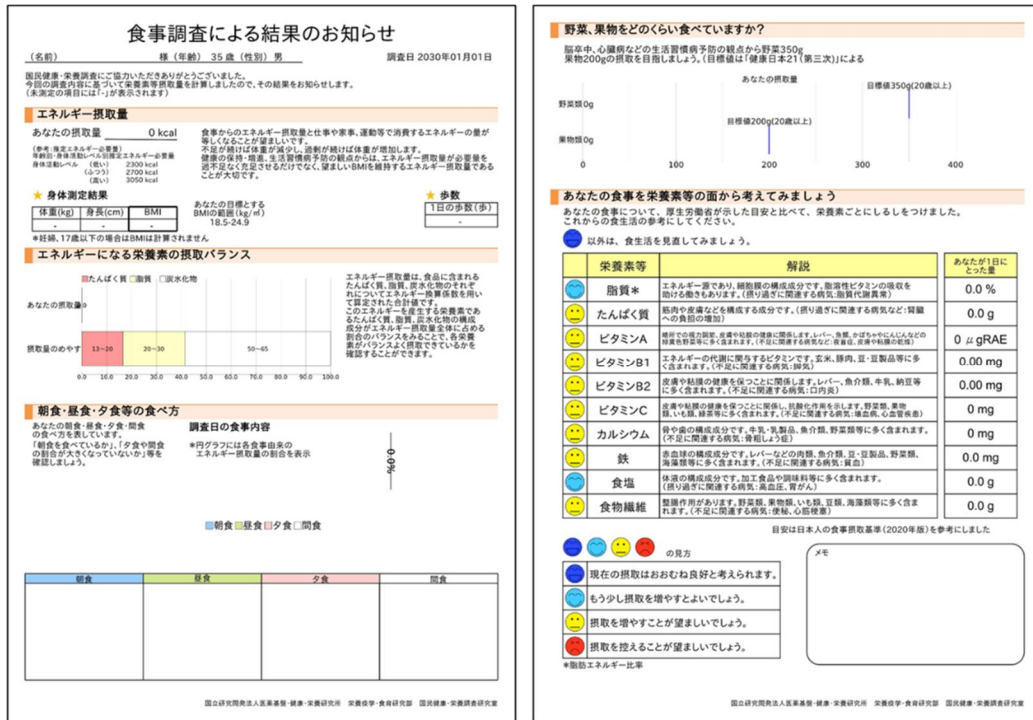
食事調査による結果のお知らせ

（名前） 様（年齢） 35 歳（性別） 男 調査日 2030年01月01日

国民健康・栄養調査にご協力いただきありがとうございました。
今回の調査内容に基づいて栄養素等摂取量を計算しましたので、その結果をお知らせします。
（未測定の項目には「-」が表示されます）

エネルギー摂取量

あなたの摂取量 0 kcal

（参考：推定エネルギー必要量）
年齢別・身体活動レベル別推定エネルギー必要量
身体活動レベル （低い） 2300 kcal
（ふつう） 2700 kcal
（高い） 3050 kcal

食事からのエネルギー摂取量と仕事や家事、運動等で消費するエネルギーの量が等しくなることが望ましいです。
不足が続けば体重が減少し、過剰が続けば体重が増加します。
健康の保持・増進、生活習慣病予防の観点からは、エネルギー摂取量が必要量を過不足なく充足させるだけでなく、望ましいBMIを維持するエネルギー摂取量であることが大切です。

★ 身体測定結果

| 体重(kg) | 身長(cm) | BMI |
|---|---|---|
| - | - | - |

あなたの目標とするBMIの範囲(kg/m²)
18.5-24.9

※妊婦、17歳以下の場合はBMIは計算されません

★ 歩数

| 1日の歩数(歩) |
|---|
| - |

エネルギーになる栄養素の摂取バランス

■たんぱく質 □脂質 □炭水化物

あなたの摂取量

摂取量のめやす 13～20 20～30 50～65

0.0 10.0 20.0 30.0 40.0 50.0 60.0 70.0 80.0 90.0 100.0

エネルギー摂取量は、食品に含まれるたんぱく質、脂質、炭水化物のそれぞれについてエネルギー換算係数を用いて算定された合計値です。
このエネルギーを産生する栄養素であるたんぱく質、脂質、炭水化物の構成成分がエネルギー摂取量全体に占める割合のバランスをみることで、各栄養素のバランスよく摂取できているかを確認することができます。

朝食・昼食・夕食等の食べ方

あなたの朝食・昼食・夕食・間食の食べ方を表しています。
「朝食を食べているか」、「夕食や間食の割合が大きくなっていないか」等を確認しましょう。

調査日の食事内容
＊円グラフには各食事由来のエネルギー摂取量の割合を表示

0.0%

■朝食 ■昼食 ■夕食 □間食

| 朝食 | 昼食 | 夕食 | 間食 |
|---|---|---|---|
| | | | |

国立研究開発法人医薬基盤・健康・栄養研究所 栄養疫学・食育研究部 国民健康・栄養調査研究室

野菜、果物をどのくらい食べていますか？

脳卒中、心臓病などの生活習慣病予防の観点から野菜350g
果物200gの摂取を目指しましょう。（目標値は「健康日本21（第三次）」による

あなたの摂取量

野菜類0g
果物類0g

目標値350g(20歳以上)
目標値200g(20歳以上)

0 100 200 300 400

あなたの食事を栄養素等の面から考えてみましょう

あなたの食事について、厚生労働省が示した目安と比べて、栄養素ごとにしるしをつけました。
これからの食生活の参考にしてください。

以外は、食生活を見直してみましょう。

| | 栄養素等 | 解説 | あなたが1日にとった量 |
|---|---|---|---|
| | 脂質＊ | エネルギー源であり、細胞膜の構成成分です。脂溶性ビタミンの吸収を助ける働きもあります。(摂り過ぎに関連する病気:脂質代謝異常) | 0.0 % |
| | たんぱく質 | 筋肉や皮膚などを構成する成分です。(摂り過ぎに関連する病気など:腎臓への負担の増加) | 0.0 g |
| | ビタミンA | 暗所での視力調節、皮膚や粘膜の健康に関係します。レバー、魚類、かぼちゃやにんじんなどの緑黄色野菜等に多く含まれます。(不足に関連する病気など:夜盲症、皮膚や粘膜の乾燥) | 0 μgRAE |
| | ビタミンB1 | エネルギーの代謝に関与するビタミンです。玄米、豚肉、豆・豆製品等に多く含まれます。(不足に関連する病気:脚気) | 0.00 mg |
| | ビタミンB2 | 皮膚や粘膜の健康を保つことに関係します。レバー、魚介類、牛乳、納豆等に多く含まれます。(不足に関連する病気:口内炎) | 0.00 mg |
| | ビタミンC | 皮膚や粘膜の健康を保つことに関係し、抗酸化作用を示します。野菜類、果物類、いも類、緑茶等に多く含まれます。(不足に関連する病気:壊血病、心血管疾患) | 0 mg |
| | カルシウム | 骨や歯の構成成分です。牛乳・乳製品、魚介類、野菜類等に多く含まれます。(不足に関連する病気:骨粗しょう症) | 0 mg |
| | 鉄 | 赤血球の構成成分です。レバーなどの肉類、魚介類、豆・豆製品、野菜類、海藻類等に多く含まれます。(不足に関連する病気:貧血) | 0.0 mg |
| | 食塩 | 体液の構成成分です。加工食品や調味料等に多く含まれます。(摂り過ぎに関連する病気:高血圧、胃がん) | 0.0 g |
| | 食物繊維 | 整腸作用があります。野菜類、果物類、いも類、豆類、海藻類等に多く含まれます。(不足に関連する病気:便秘、心筋梗塞) | 0.0 g |

目安は日本人の食事摂取基準（2020年版）を参考にしました

の見方

現在の摂取はおおむね良好と考えられます。
もう少し摂取を増やすとよいでしょう。
摂取を増やすことが望ましいでしょう。
摂取を控えることが望ましいでしょう。

＊脂肪エネルギー比率

メモ

国立研究開発法人医薬基盤・健康・栄養研究所 栄養疫学・食育研究部 国民健康・栄養調査研究室